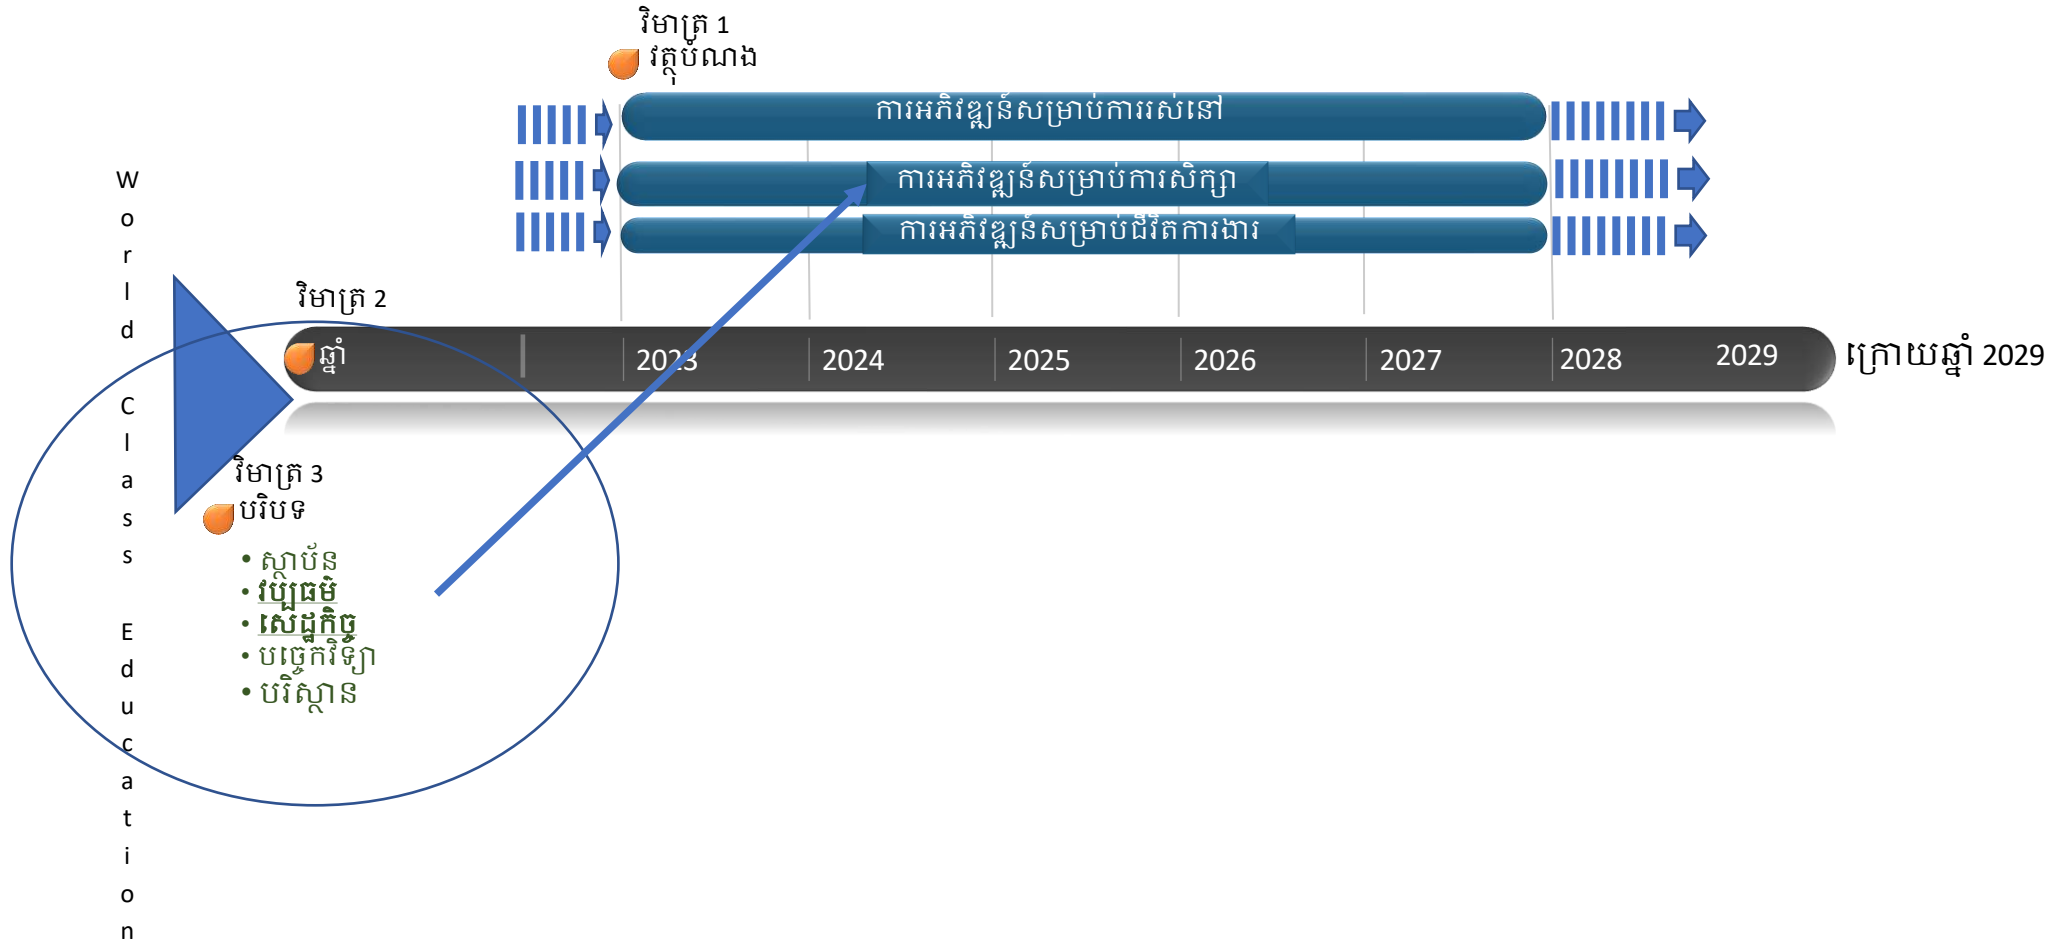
វិមាត្រ 1
វត្ថុបំណង

ការអភិវឌ្ឍន៍សម្រាប់ការរស់នៅ

ការអភិវឌ្ឍន៍សម្រាប់ការសិក្សា

ការអភិវឌ្ឍន៍សម្រាប់ជីវិតការងារ

World Class Education

វិមាត្រ 2

ឆ្នាំ 2023 2024 2025 2026 2027 2028 2029 ក្រោយឆ្នាំ 2029

វិមាត្រ 3
បរិបទ

• ស្ថាប័ន
• វប្បធម៌
• សេដ្ឋកិច្ច
• បច្ចេកវិទ្យា
• បរិស្ថាន